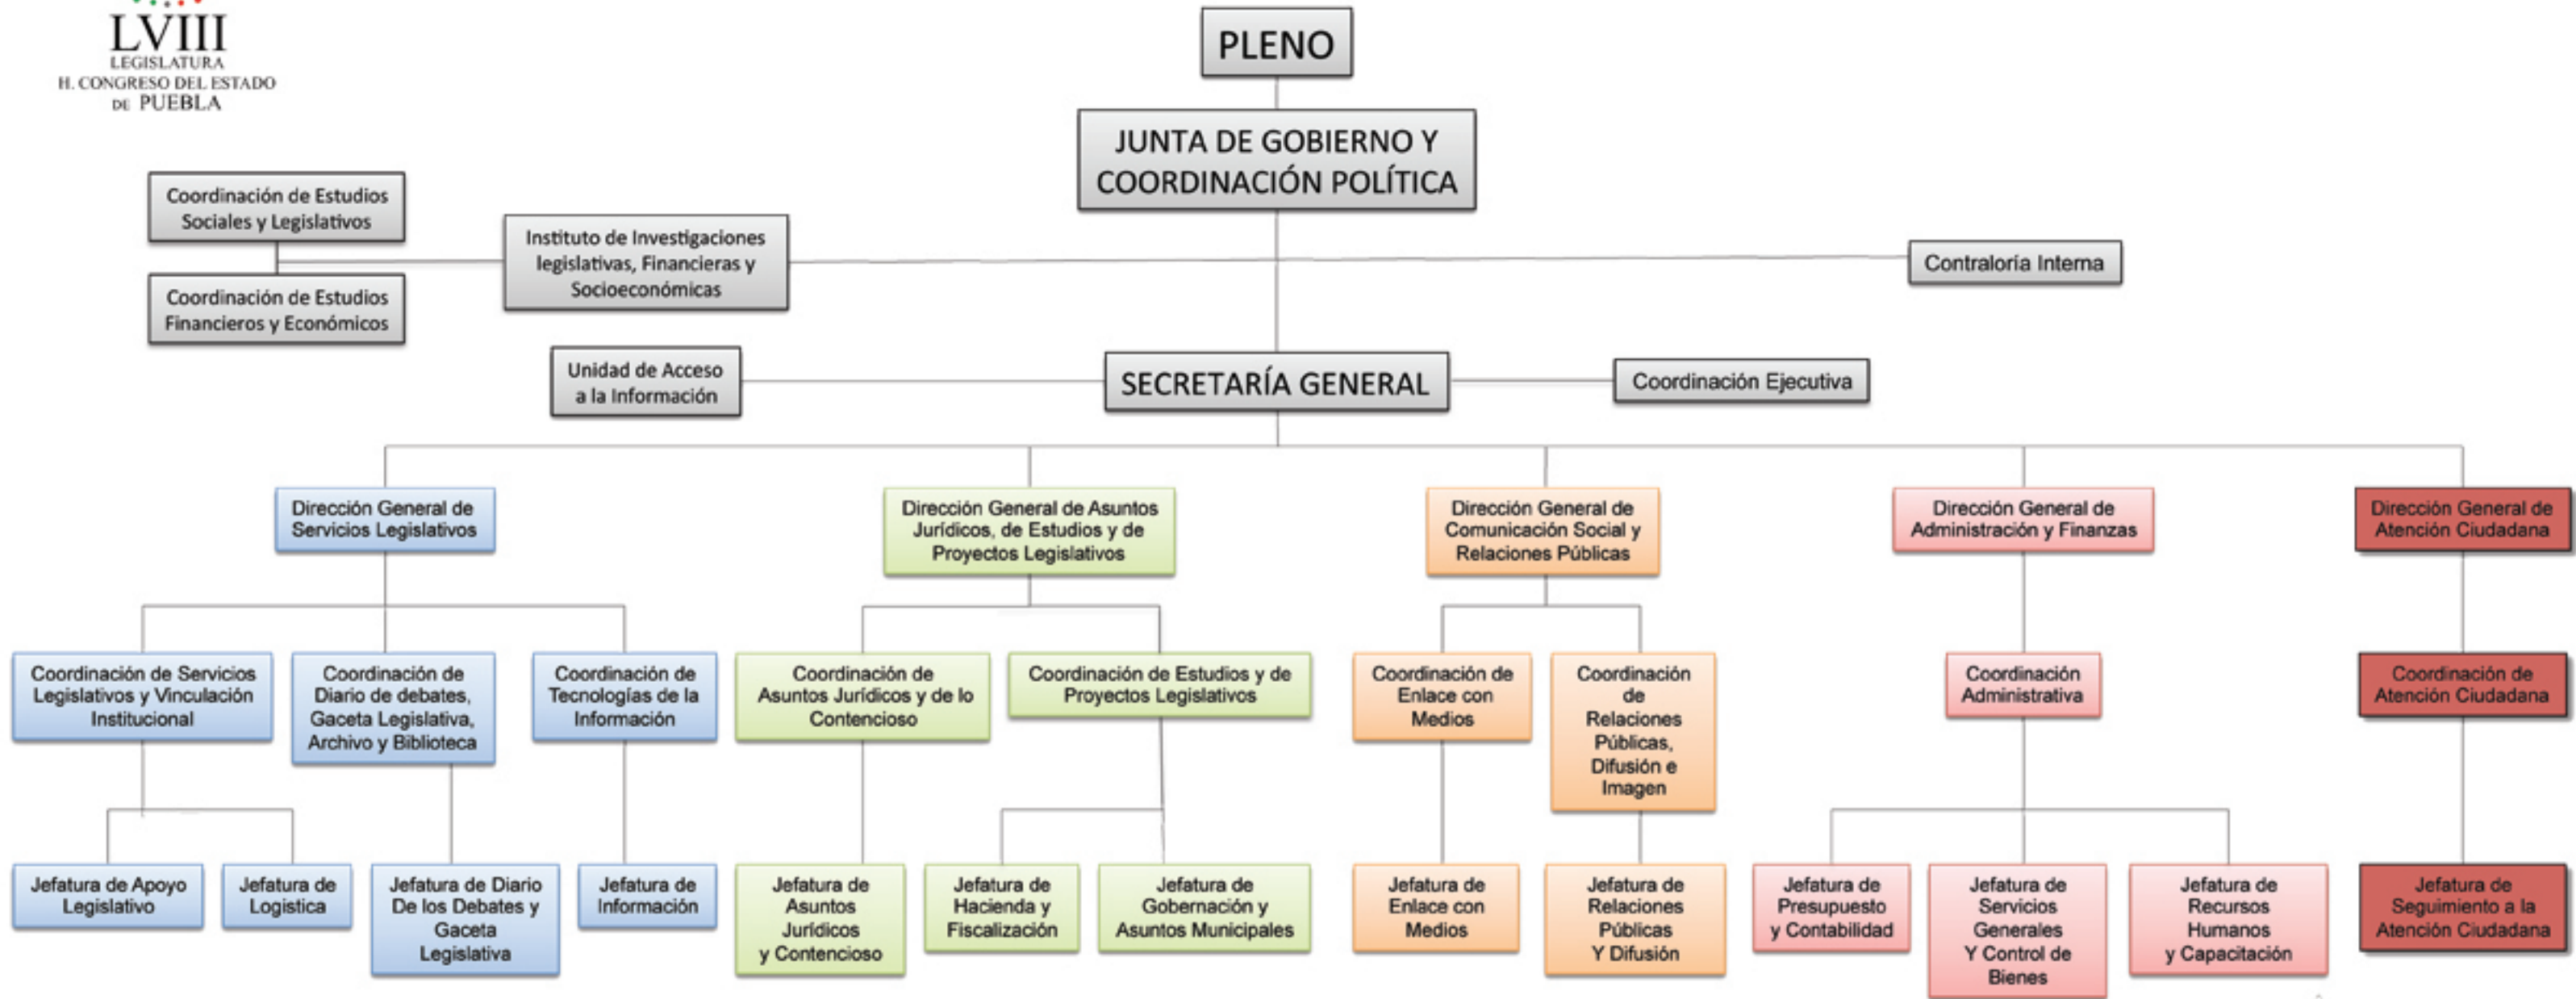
LVIII
LEGISLATURA
H. CONGRESO DEL ESTADO
DE PUEBLA

PLENO

JUNTA DE GOBIERNO Y COORDINACIÓN POLÍTICA

Coordinación de Estudios Sociales y Legislativos

Coordinación de Estudios Financieros y Económicos

Instituto de Investigaciones legislativas, Financieras y Socioeconómicas

Contraloría Interna

Unidad de Acceso a la Información

SECRETARÍA GENERAL

Coordinación Ejecutiva

Dirección General de Servicios Legislativos

Dirección General de Asuntos Jurídicos, de Estudios y de Proyectos Legislativos

Dirección General de Comunicación Social y Relaciones Públicas

Dirección General de Administración y Finanzas

Dirección General de Atención Ciudadana

Coordinación de Servicios Legislativos y Vinculación Institucional

Coordinación de Diario de debates, Gaceta Legislativa, Archivo y Biblioteca

Coordinación de Tecnologías de la Información

Coordinación de Asuntos Jurídicos y de lo Contencioso

Coordinación de Estudios y de Proyectos Legislativos

Coordinación de Enlace con Medios

Coordinación de Relaciones Públicas, Difusión e Imagen

Coordinación Administrativa

Coordinación de Atención Ciudadana

Jefatura de Apoyo Legislativo

Jefatura de Logística

Jefatura de Diario De los Debates y Gaceta Legislativa

Jefatura de Información

Jefatura de Asuntos Jurídicos y Contencioso

Jefatura de Hacienda y Fiscalización

Jefatura de Gobernación y Asuntos Municipales

Jefatura de Enlace con Medios

Jefatura de Relaciones Públicas Y Difusión

Jefatura de Presupuesto y Contabilidad

Jefatura de Servicios Generales Y Control de Bienes

Jefatura de Recursos Humanos y Capacitación

Jefatura de Seguimiento a la Atención Ciudadana